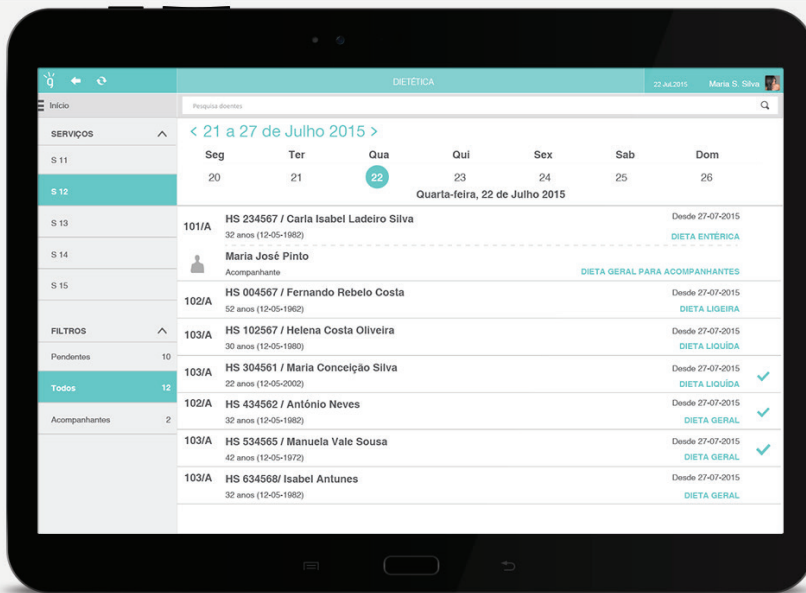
DIETÉTICA

22 Jul 2015 Maria S. Silva

Início

Pesquisa doentes

SERVIÇOS

S 11

S 12

S 13

S 14

S 15

FILTROS

Pendentes 10

Todos 12

Acompanhantes 2

< 21 a 27 de Julho 2015 >

| Seg | Ter | Qua | Qui | Sex | Sab | Dom |
|---|---|---|---|---|---|---|
| 20 | 21 | 22 | 23 | 24 | 25 | 26 |

Quarta-feira, 22 de Julho 2015

101/A HS 234567 / Carla Isabel Ladeiro Silva
32 anos (12-05-1982)
Desde 27-07-2015
DIETA ENTÉRICA

Maria José Pinto
Acompanhante
DIETA GERAL PARA ACOMPANHANTES

102/A HS 004567 / Fernando Rebelo Costa
52 anos (12-05-1962)
Desde 27-07-2015
DIETA LIGEIRA

103/A HS 102567 / Helena Costa Oliveira
30 anos (12-05-1980)
Desde 27-07-2015
DIETA LIQUÍDA

103/A HS 304561 / Maria Conceição Silva
22 anos (12-05-2002)
Desde 27-07-2015
DIETA LIQUÍDA

102/A HS 434562 / Antônio Neves
32 anos (12-05-1982)
Desde 27-07-2015
DIETA GERAL

103/A HS 534565 / Manuela Vale Sousa
42 anos (12-05-1972)
Desde 27-07-2015
DIETA GERAL

103/A HS 634568/ Isabel Antunes
32 anos (12-05-1982)
Desde 27-07-2015
DIETA GERAL